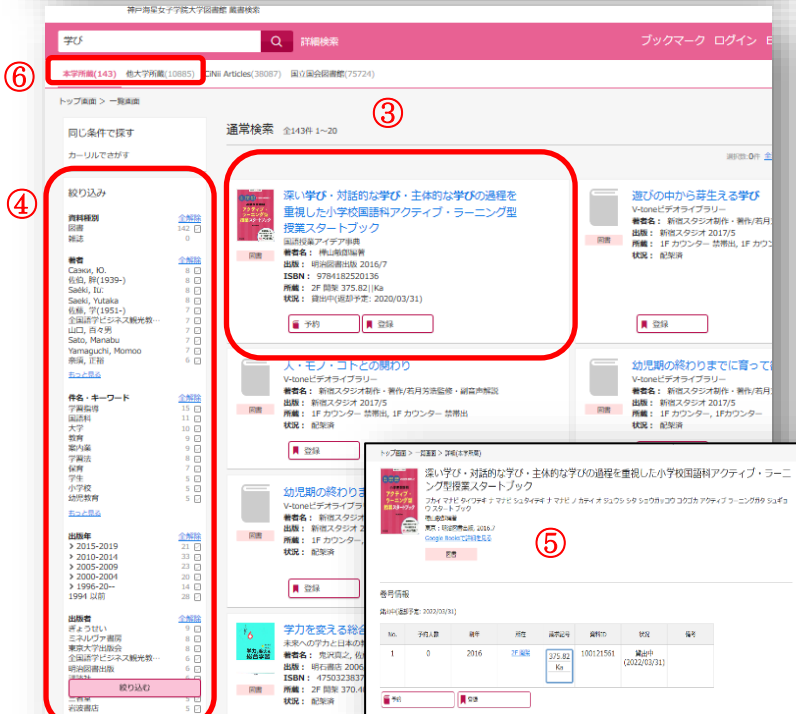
神戸海星女子学院大学図書館 蔵書検索

学び

詳細検索

ブックマーク ログイン

⑥

本学所蔵(143) 他大学所蔵(10885) CiNii Articles(38087) 国立国会図書館(75724)

トップ画面 > 一覧画面

同じ条件で探す

カーリルでさがす

④

絞り込み

資料種別 全解除
図書 142
雑誌 0

著者 全解除
Сазки, Ю. 8
佐伯, 胖(1939-) 8
Saeki, Iu. 8
Saeki, Yutaka 8
佐藤, 学(1951-) 7
全国語学ビジネス観光教... 7
山口, 白々男 7
Sato, Manabu 7
Yamaguchi, Momoo 7
奈須, 正裕 6

もっと見る

件名・キーワード 全解除
学習指導 15
国語科 11
大学 10
教育 9
案内書 9
学習法 8
保育 7
学生 6
小学校 5
幼児教育 5

もっと見る

出版年 全解除
> 2015-2019 21
> 2010-2014 33
> 2005-2009 23
> 2000-2004 20
> 1996-20-- 31
1994 以前 28

出版者 全解除
ぎょうせい 9
ミネルヴァ書房 8
東京大学出版会 8
全国語学ビジネス観光教... 7
明治図書出版 6

絞り込む

二瓶堂
岩波書店 5

③

通常検索 全143件 1~20

深い学び・対話的な学び・主体的な学びの過程を重視した小学校国語科アクティブ・ラーニング型授業スタートブック
国語授業アイデア事典
著者名: 樺山敏郎編著
出版: 明治図書出版 2016/7
ISBN: 9784182520136
所蔵: 2F 開架 375.82||Ka
状況: 貸出中(返却予定: 2020/03/31)
図書
予約 登録

遊びの中から芽生える学び
V-toneビデオライブラリー
著者名: 新宿スタジオ制作・著作/若月
出版: 新宿スタジオ 2017/5
所蔵: 1F カウンター 禁帯出, 1F カウン
状況: 配架済
図書
登録

人・モノ・コトとの関わり
V-toneビデオライブラリー
著者名: 新宿スタジオ制作・著作/若月芳浩監修・細貝声解説
出版: 新宿スタジオ 2017/5
所蔵: 1F カウンター 禁帯出, 1F カウンター 禁帯出
状況: 配架済
図書
登録

幼児期の終わりまでに育って
V-toneビデオライブラリー
著者名: 新宿スタジオ制作・著作/若月
出版: 新宿スタジオ 2017/5
所蔵: 1F カウンター
状況: 配架済
図書
登録

幼児期の終わり
V-toneビデオライブラリー
著者名: 新宿スタジオ制作
出版: 新宿スタジオ
所蔵: 1F カウンター
状況: 配架済
図書
登録

学力を変える総合
未来への学力と日本の
著者名: 荒川貴之, 佐
出版: 明石書店 2006
ISBN: 4750323837
所蔵: 2F 開架 370.4

トップ画面 > 一覧画面 > 詳細(本学所蔵)

深い学び・対話的な学び・主体的な学びの過程を重視した小学校国語科アクティブ・ラーニング型授業スタートブック

フカイ マナビ タイワテキ ナ マナビ シュタイテキ ナ マナビ ノ カテイ オ ジュウシ シタ ショウガッコウ コクゴカ アクティブ ラーニングガタ ジュギョウ スタート ブック

樺山敏郎編著
東京: 明治図書出版, 2016.7
Google Booksで詳細を見る

⑤

図書

巻号情報

貸出中(返却予定: 2022/03/31)

| No. | 予約人数 | 巻号 | 所在 | 請求記号 | 資料ID | 状況 | 備考 |
|---|---|---|---|---|---|---|---|
| 1 | 0 | 2016 | 2F 開架 | 375.82 Ka | 100121561 | 貸出中 (2022/03/31) | |

予約 登録